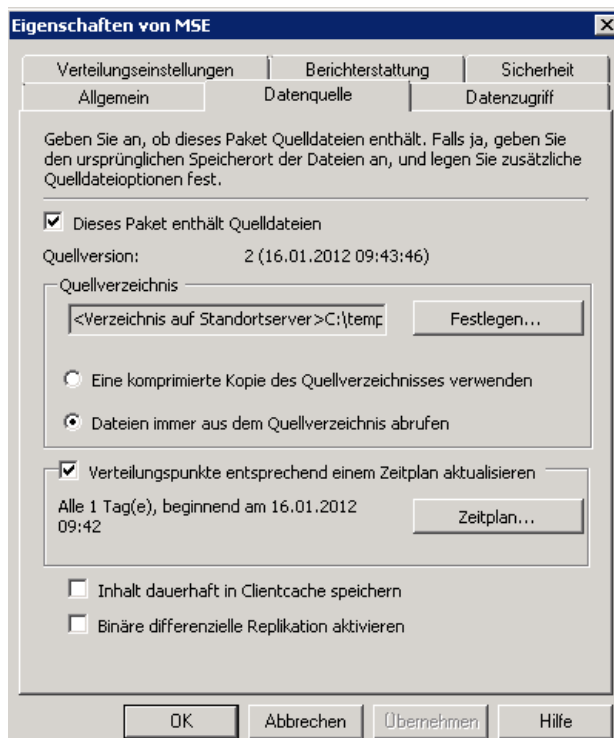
Eigenschaften von MSE

Verteilungseinstellungen | Berichterstattung | Sicherheit
Allgemein | Datenquelle | Datenzugriff

Geben Sie an, ob dieses Paket Quelldateien enthält. Falls ja, geben Sie den ursprünglichen Speicherort der Dateien an, und legen Sie zusätzliche Quelldateioptionen fest.

☑ Dieses Paket enthält Quelldateien

Quellversion: 2 (16.01.2012 09:43:46)

Quellverzeichnis

<Verzeichnis auf Standortserver>C:\temp

Festlegen...

○ Eine komprimierte Kopie des Quellverzeichnisses verwenden

◉ Dateien immer aus dem Quellverzeichnis abrufen

☑ Verteilungspunkte entsprechend einem Zeitplan aktualisieren

Alle 1 Tag(e), beginnend am 16.01.2012 09:42

Zeitplan...

☐ Inhalt dauerhaft in Clientcache speichern

☐ Binäre differenzielle Replikation aktivieren

OK | Abbrechen | Übernehmen | Hilfe